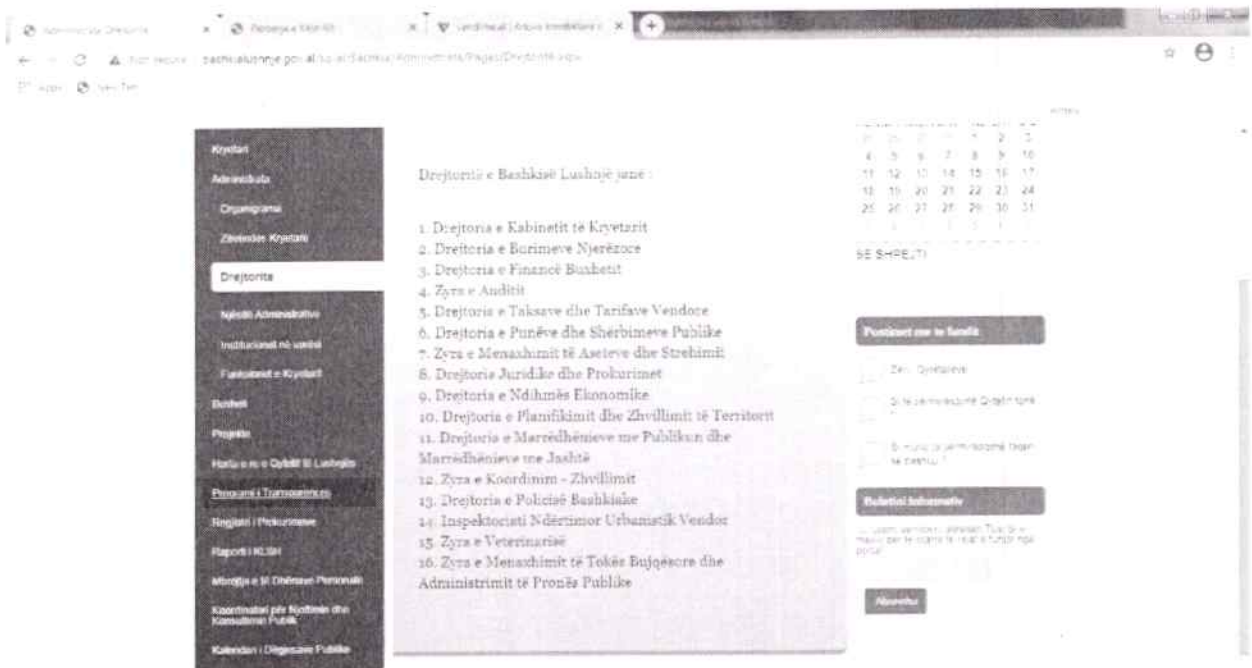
Administrata Drejtoria | Personeli e Kryetarit | Vendimet | Arkiva Institucionale

Not secure | bashkialushnje.gov.al/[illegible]/Administrata/Pages/Drejtorite.aspx

Apps | New Tab

Kryetari
Administrata
Organigrama
Zëvendës Kryetarë
Drejtoritë
Njësitë Administrative
Institucionet në varësi
Funksionet e Kryetarit
Buxheti
Projekte
Harta e re e Qytetit të Lushnjës
Programi i Transparencës
Regjistri i Prokurimeve
Raporti i KLSH
Mbrojtja e të Dhënave Personale
Koordinatori për Njoftimin dhe Konsultimin Publik
Kalendari i Dëgjesave Publike

Drejtoritë e Bashkisë Lushnjë janë :

1. Drejtoria e Kabinetit të Kryetarit
2. Drejtoria e Burimeve Njerëzore
3. Drejtoria e Financë Buxhetit
4. Zyra e Auditit
5. Drejtoria e Taksave dhe Tarifave Vendore
6. Drejtoria e Punëve dhe Shërbimeve Publike
7. Zyra e Menaxhimit të Aseteve dhe Strehimit
8. Drejtoria Juridike dhe Prokurimet
9. Drejtoria e Ndihmës Ekonomike
10. Drejtoria e Planifikimit dhe Zhvillimit të Territorit
11. Drejtoria e Marrëdhënieve me Publikun dhe Marrëdhënieve me Jashtë
12. Zyra e Koordinim - Zhvillimit
13. Drejtoria e Policisë Bashkiake
14. Inspektoriati Ndërtimor Urbanistik Vendor
15. Zyra e Veterinarisë
16. Zyra e Menaxhimit të Tokës Bujqësore dhe Administrimit të Pronës Publike

1 2 3
4 5 6 7 8 9 10
11 12 13 14 15 16 17
18 19 20 21 22 23 24
25 26 27 28 29 30 31

SE SHPEJTI

Pyetjet me te fundit
Zeri Qytetarëve
Si te përmirësojmë Qytetin tonë
Si mund të përmirësojmë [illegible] te Bashkisë ?

Buletini Informativ
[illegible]

Abonohu